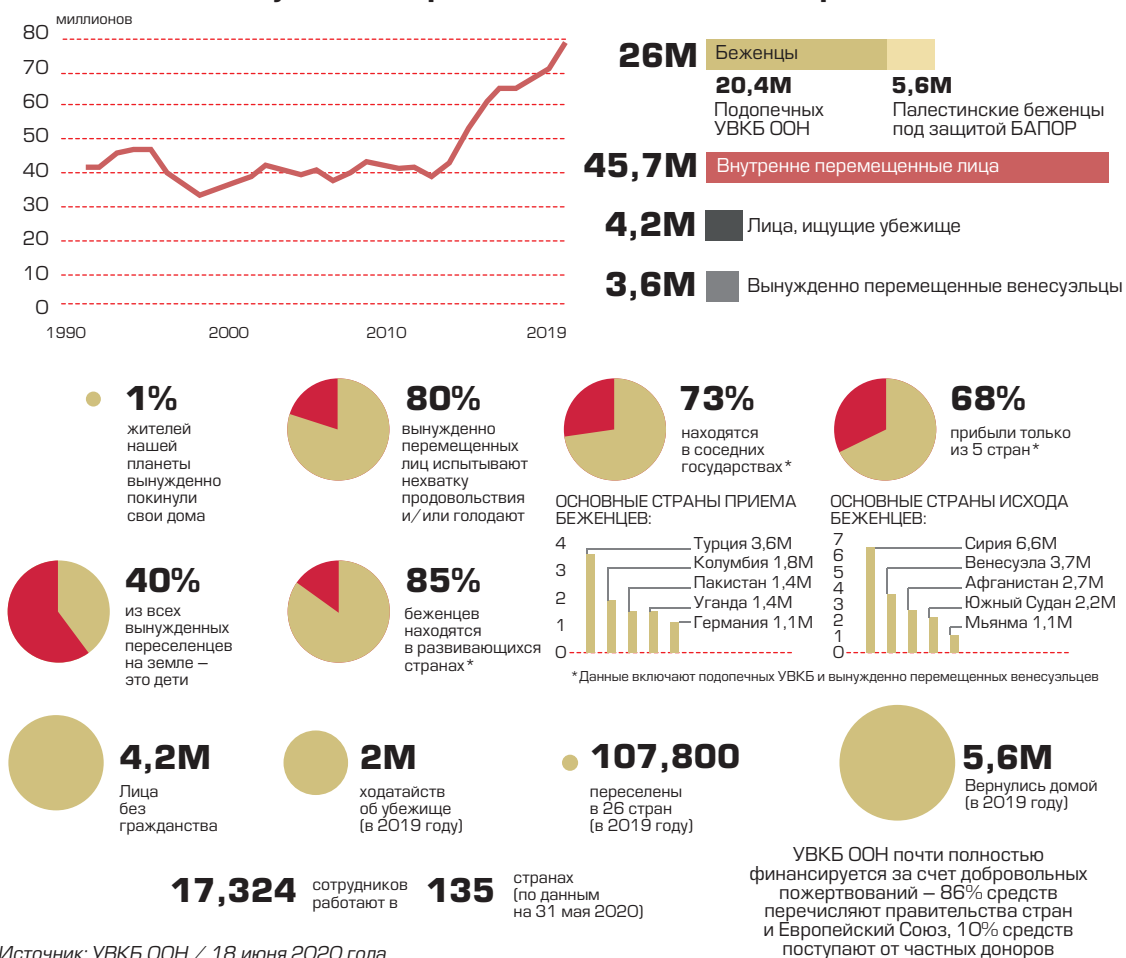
миллионов
80
70
60
50
40
30
20
10
0
1990
2000
2010
2019

26M Беженцы
20,4M Подопечных УВКБ ООН
5,6M Палестинские беженцы под защитой БАПОР

45,7M Внутренне перемещенные лица

4,2M Лица, ищущие убежище

3,6M Вынужденно перемещенные венесуэльцы

1% жителей нашей планеты вынужденно покинули свои дома

80% вынужденно перемещенных лиц испытывают нехватку продовольствия и/или голодают

73% находятся в соседних государствах*

68% прибыли только из 5 стран*

ОСНОВНЫЕ СТРАНЫ ПРИЕМА БЕЖЕНЦЕВ:

4
3
2
1
0
Турция 3,6M
Колумбия 1,8M
Пакистан 1,4M
Уганда 1,4M
Германия 1,1M

ОСНОВНЫЕ СТРАНЫ ИСХОДА БЕЖЕНЦЕВ:

7
6
5
4
3
2
1
0
Сирия 6,6M
Венесуэла 3,7M
Афганистан 2,7M
Южный Судан 2,2M
Мьянма 1,1M

40% из всех вынужденных переселенцев на земле – это дети

85% беженцев находятся в развивающихся странах*

*Данные включают подопечных УВКБ и вынужденно перемещенных венесуэльцев

4,2M Лица без гражданства

2M ходатайств об убежище (в 2019 году)

107,800 переселены в 26 стран (в 2019 году)

5,6M Вернулись домой (в 2019 году)

17,324 сотрудников работают в 135 странах (по данным на 31 мая 2020)

УВКБ ООН почти полностью финансируется за счет добровольных пожертвований – 86% средств перечисляют правительства стран и Европейский Союз, 10% средств поступают от частных доноров

Источник: УВКБ ООН / 18 июня 2020 года